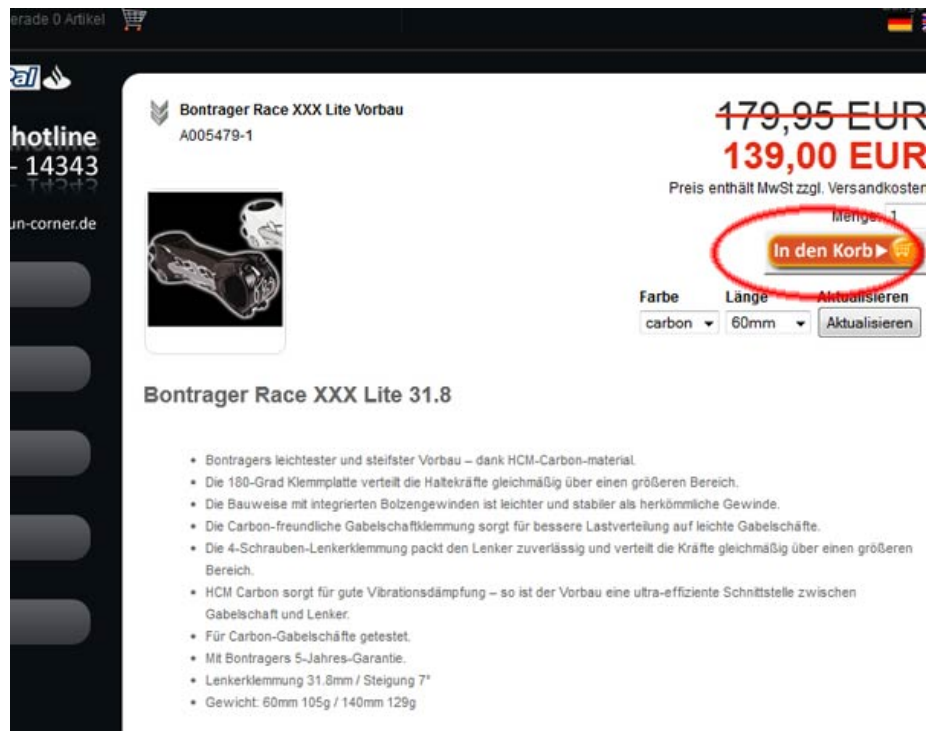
erade 0 Artikel

hotline
- 14343

un-corner.de

Bontrager Race XXX Lite Vorbau
A005479-1

179,95 EUR
139,00 EUR
Preis enthält MwSt zzgl. Versandkosten

Menge: 1

In den Korb ▶

Farbe
carbon
Länge
60mm
Aktualisieren
Aktualisieren

Bontrager Race XXX Lite 31.8

- Bontragers leichtester und steifster Vorbau – dank HCM-Carbon-material.
- Die 180-Grad Klemmplatte verteilt die Haltekräfte gleichmäßig über einen größeren Bereich.
- Die Bauweise mit integrierten Bolzengewinden ist leichter und stabiler als herkömmliche Gewinde.
- Die Carbon-freundliche Gabelschaftklemmung sorgt für bessere Lastverteilung auf leichte Gabelschäfte.
- Die 4-Schrauben-Lenkerklemmung packt den Lenker zuverlässig und verteilt die Kräfte gleichmäßig über einen größeren Bereich.
- HCM Carbon sorgt für gute Vibrationsdämpfung – so ist der Vorbau eine ultra-effiziente Schnittstelle zwischen Gabelschaft und Lenker.
- Für Carbon-Gabelschäfte getestet.
- Mit Bontragers 5-Jahres-Garantie.
- Lenkerklemmung 31.8mm / Steigung 7°
- Gewicht: 60mm 105g / 140mm 129g